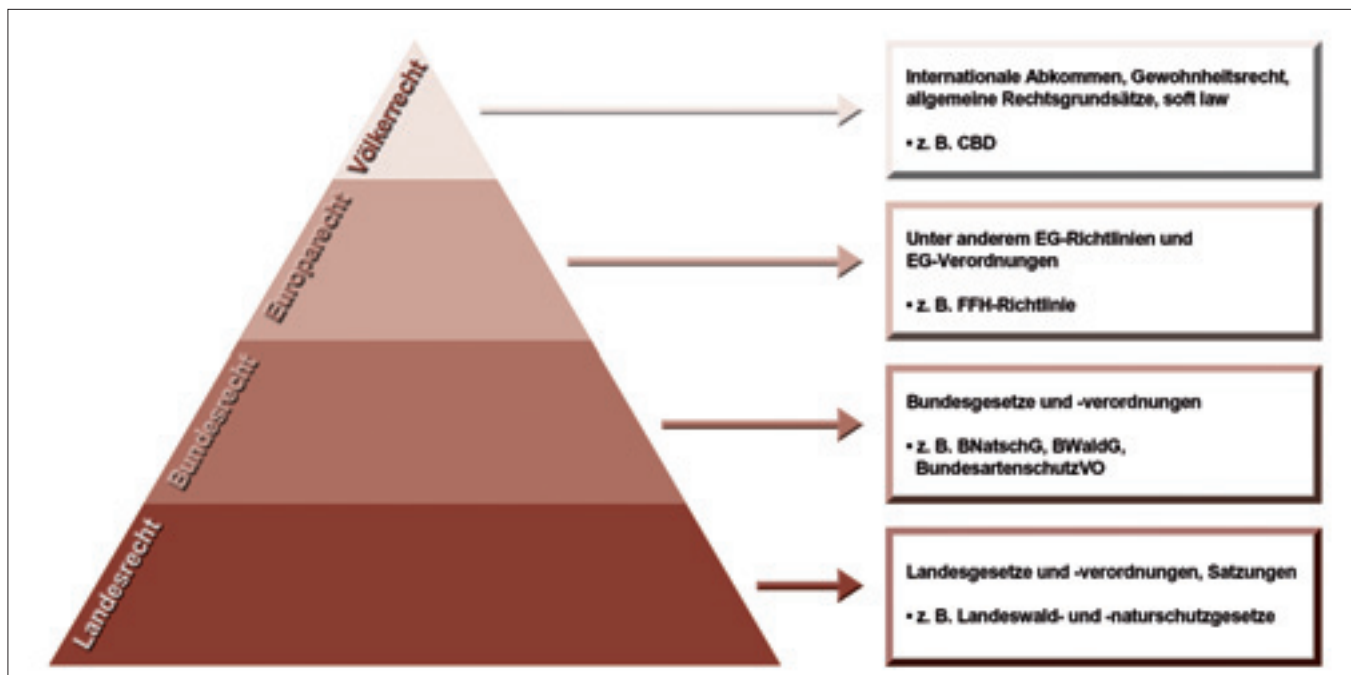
Völkerrecht

Internationale Abkommen, Gewohnheitsrecht, allgemeine Rechtsgrundsätze, soft law

• z. B. CBD

Europarecht

Unter anderem EG-Richtlinien und EG-Verordnungen

• z. B. FFH-Richtlinie

Bundesrecht

Bundesgesetze und -verordnungen

• z. B. BNatschG, BWaldG, BundesartenschutzVO

Landesrecht

Landesgesetze und -verordnungen, Satzungen

• z. B. Landeswald- und -naturschutzgesetze